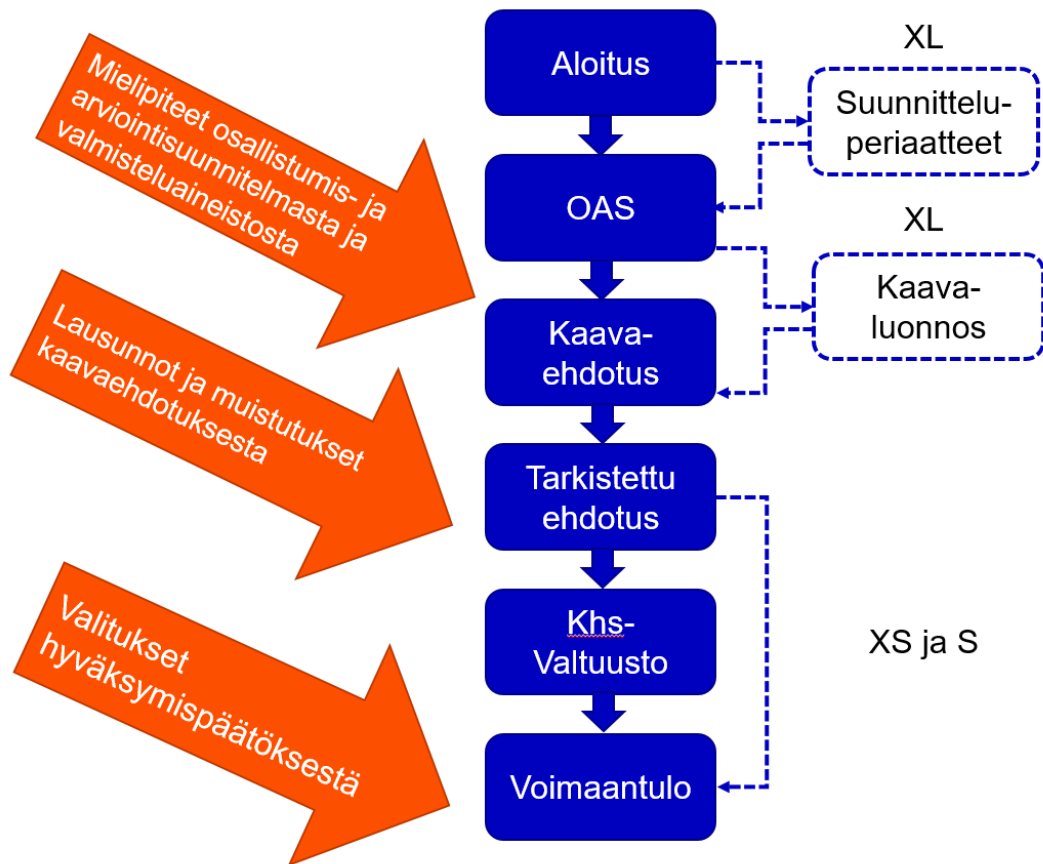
Mielipiteet osallistumis- ja arviointisuunnitelmasta ja valmisteluaineistosta

Lausunnot ja muistutukset kaavaehdotuksesta

Valitukset hyväksymispäätöksestä

Aloitus

OAS

Kaava-ehdotus

Tarkistettu ehdotus

Khs-Valtuusto

Voimaantulo

XL

Suunnittelu-periaatteet

XL

Kaava-luonnos

XS ja S